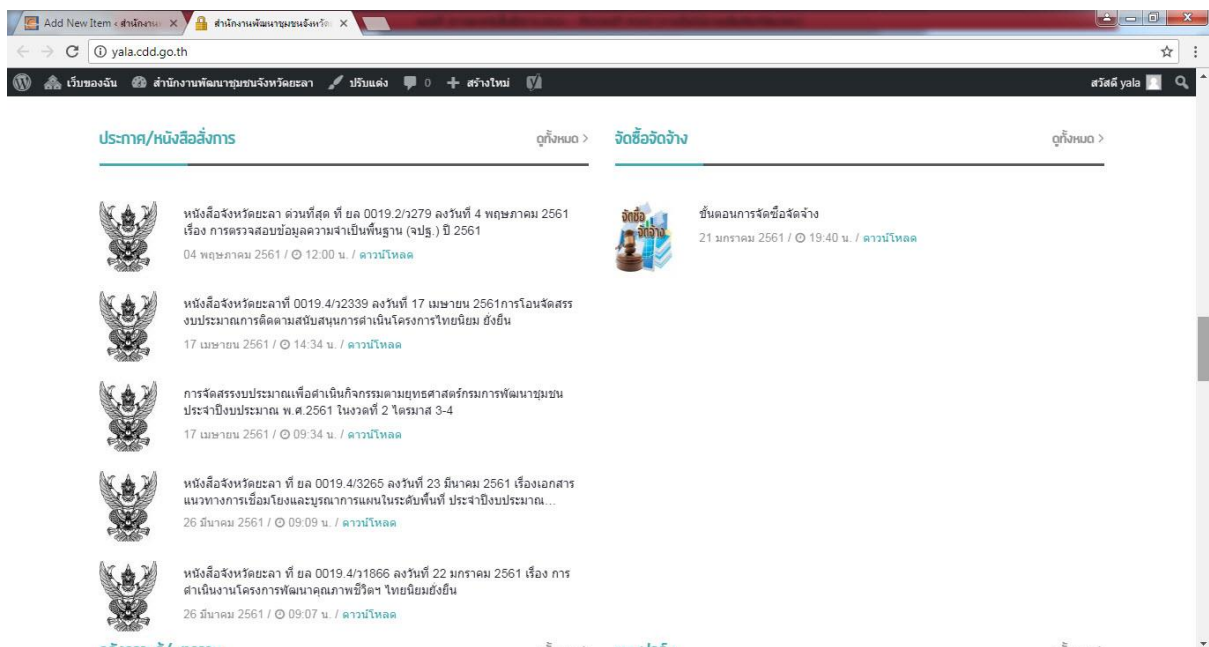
Add New Item ‹ สำนักงานฯ ×
สำนักงานพัฒนาชุมชนจังหวัด ×
yala.cdd.go.th

เว็บของฉัน   สำนักงานพัฒนาชุมชนจังหวัดยะลา   ปรับแต่ง   0   สร้างใหม่
สวัสดี yala

ประกาศ/หนังสือสั่งการ
ดูทั้งหมด >

หนังสือจังหวัดยะลา ด่วนที่สุด ที่ ยล 0019.2/ว279 ลงวันที่ 4 พฤษภาคม 2561 เรื่อง การตรวจสอบข้อมูลความจำเป็นพื้นฐาน (จปฐ.) ปี 2561
04 พฤษภาคม 2561 / 12:00 น. / ดาวน์โหลด

หนังสือจังหวัดยะลาที่ 0019.4/ว2339 ลงวันที่ 17 เมษายน 2561การโอนจัดสรรงบประมาณการติดตามสนับสนุนการดำเนินโครงการไทยนิยม ยั่งยืน
17 เมษายน 2561 / 14:34 น. / ดาวน์โหลด

การจัดสรรงบประมาณเพื่อดำเนินกิจกรรมตามยุทธศาสตร์กรมการพัฒนาชุมชน ประจำปีงบประมาณ พ.ศ.2561 ในงวดที่ 2 ไตรมาส 3-4
17 เมษายน 2561 / 09:34 น. / ดาวน์โหลด

หนังสือจังหวัดยะลา ที่ ยล 0019.4/3265 ลงวันที่ 23 มีนาคม 2561 เรื่องเอกสารแนวทางการเชื่อมโยงและบูรณาการแผนในระดับพื้นที่ ประจำปีงบประมาณ...
26 มีนาคม 2561 / 09:09 น. / ดาวน์โหลด

หนังสือจังหวัดยะลา ที่ ยล 0019.4/ว1866 ลงวันที่ 22 มกราคม 2561 เรื่อง การดำเนินงานโครงการพัฒนาคุณภาพชีวิตฯ ไทยนิยมยั่งยืน
26 มีนาคม 2561 / 09:07 น. / ดาวน์โหลด

จัดซื้อจัดจ้าง
ดูทั้งหมด >

จัดซื้อ จัดจ้าง
ขั้นตอนการจัดซื้อจัดจ้าง
21 มกราคม 2561 / 19:40 น. / ดาวน์โหลด